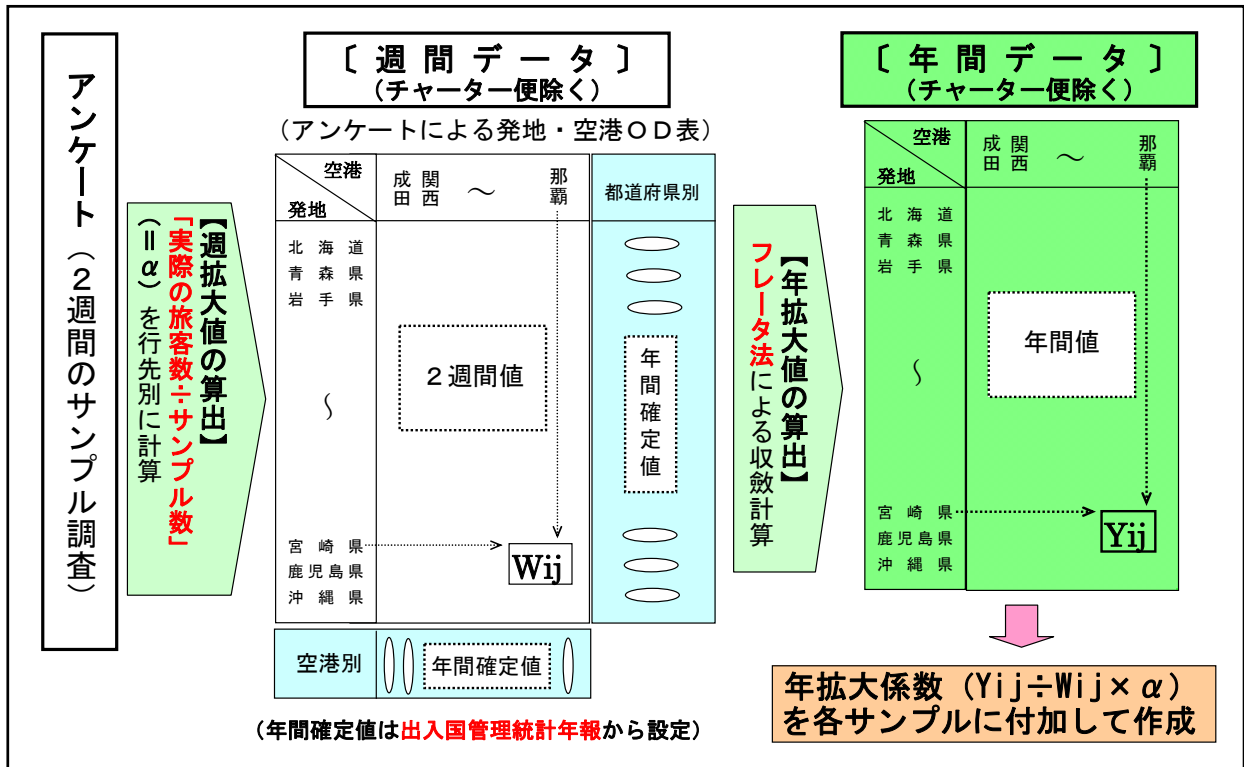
アンケート（２週間のサンプル調査）

【週拡大値の算出】
「実際の旅客数÷サンプル数」（＝α）を行先別に計算

〔週間データ〕
（チャーター便除く）

（アンケートによる発地・空港ＯＤ表）

| 空港 / 発地 | 成田 | 関西 | ～ | 那覇 | 都道府県別 |
|---|---|---|---|---|---|
| 北海道 青森県 岩手県 ～ 宮崎県 鹿児島県 沖縄県 | ２週間値 | | | Wij | 年間確定値 |
| 空港別 | 年間確定値 | | | | |

（年間確定値は出入国管理統計年報から設定）

【年拡大値の算出】
フレータ法による収斂計算

〔年間データ〕
（チャーター便除く）

| 空港 / 発地 | 成田 | 関西 | ～ | 那覇 |
|---|---|---|---|---|
| 北海道 青森県 岩手県 ～ 宮崎県 鹿児島県 沖縄県 | 年間値 | | | Yij |

年拡大係数（Yij÷Wij×α）
を各サンプルに付加して作成